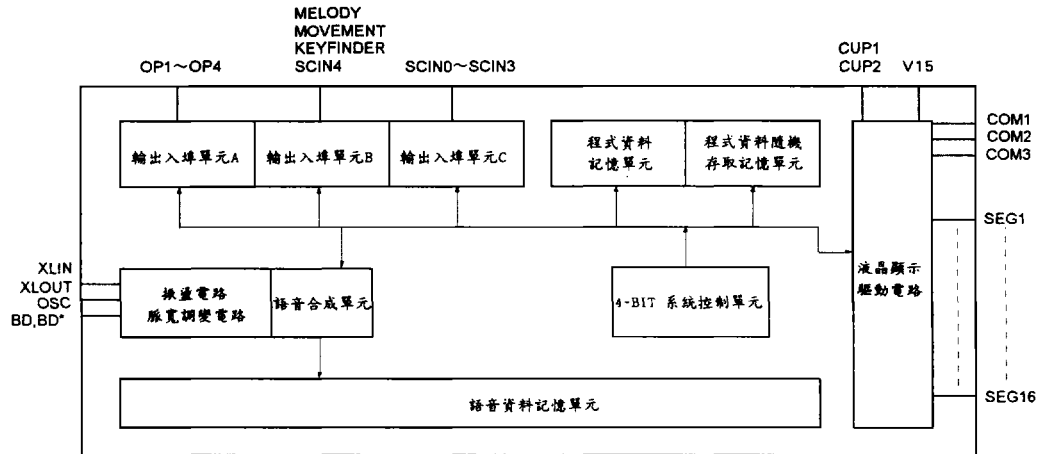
MELODY
MOVEMENT
KEYFINDER
SCIN4

OP1～OP4

SCIN0～SCIN3

CUP1
CUP2

V15

COM1
COM2
COM3

輸出入埠單元A

輸出入埠單元B

輸出入埠單元C

程式資料
記憶單元

程式資料隨機
存取記憶單元

SEG1

XLIN
XLOUT
OSC
BD,BD*

振盪電路
脈寬調變電路

語音合成單元

4-BIT 系統控制單元

液晶顯示
驅動電路

SEG16

語音資料記憶單元